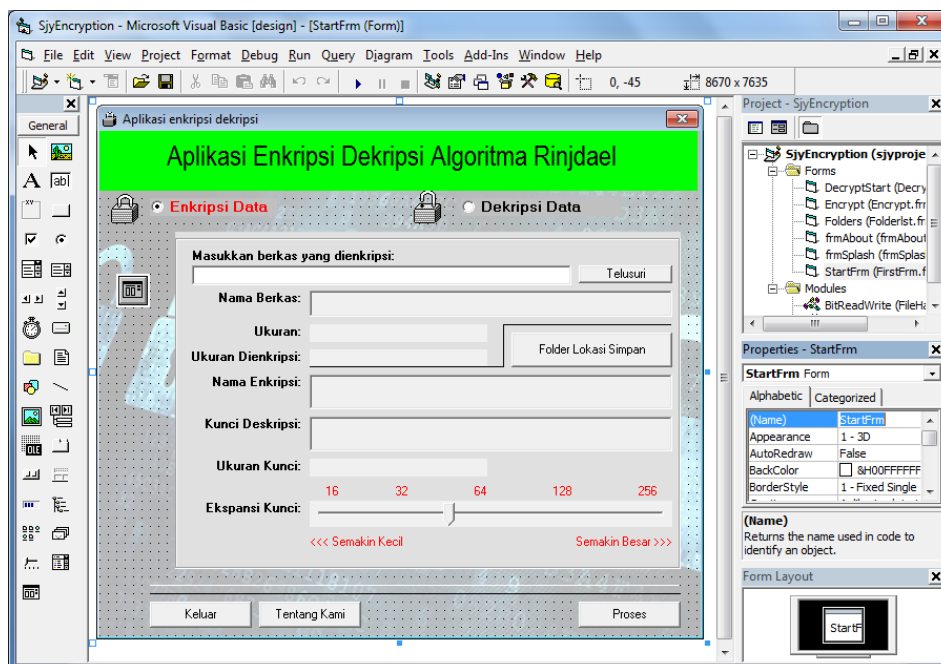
SjyEncryption - Microsoft Visual Basic [design] - [StartFrm (Form)]

File Edit View Project Format Debug Run Query Diagram Tools Add-Ins Window Help

0, -45

8670 x 7635

General

Aplikasi enkripsi dekripsi

Aplikasi Enkripsi Dekripsi Algoritma Rinjdael

Enkripsi Data

Dekripsi Data

Masukkan berkas yang dienkripsi:

Telusuri

Nama Berkas:

Ukuran:

Ukuran Dienkripsi:

Folder Lokasi Simpan

Nama Enkripsi:

Kunci Deskripsi:

Ukuran Kunci:

16 32 64 128 256

Ekspansi Kunci:

<<< Semakin Kecil

Semakin Besar >>>

Keluar

Tentang Kami

Proses

Project - SjyEncryption

SjyEncryption (sjyproje

Forms

DecryptStart (Decry

Encrypt (Encrypt.fr

Folders (Folderlst.fr

frmAbout (frmAbout

frmSplash (frmSplas

StartFrm (FirstFrm.f

Modules

BitReadWrite (FileHa

Properties - StartFrm

StartFrm Form

Alphabetic Categorized

| | |
|---|---|
| (Name) | StartFrm |
| Appearance | 1 - 3D |
| AutoRedraw | False |
| BackColor | &H00FFFFFF |
| BorderStyle | 1 - Fixed Single |

(Name)
Returns the name used in code to identify an object.

Form Layout

StartF